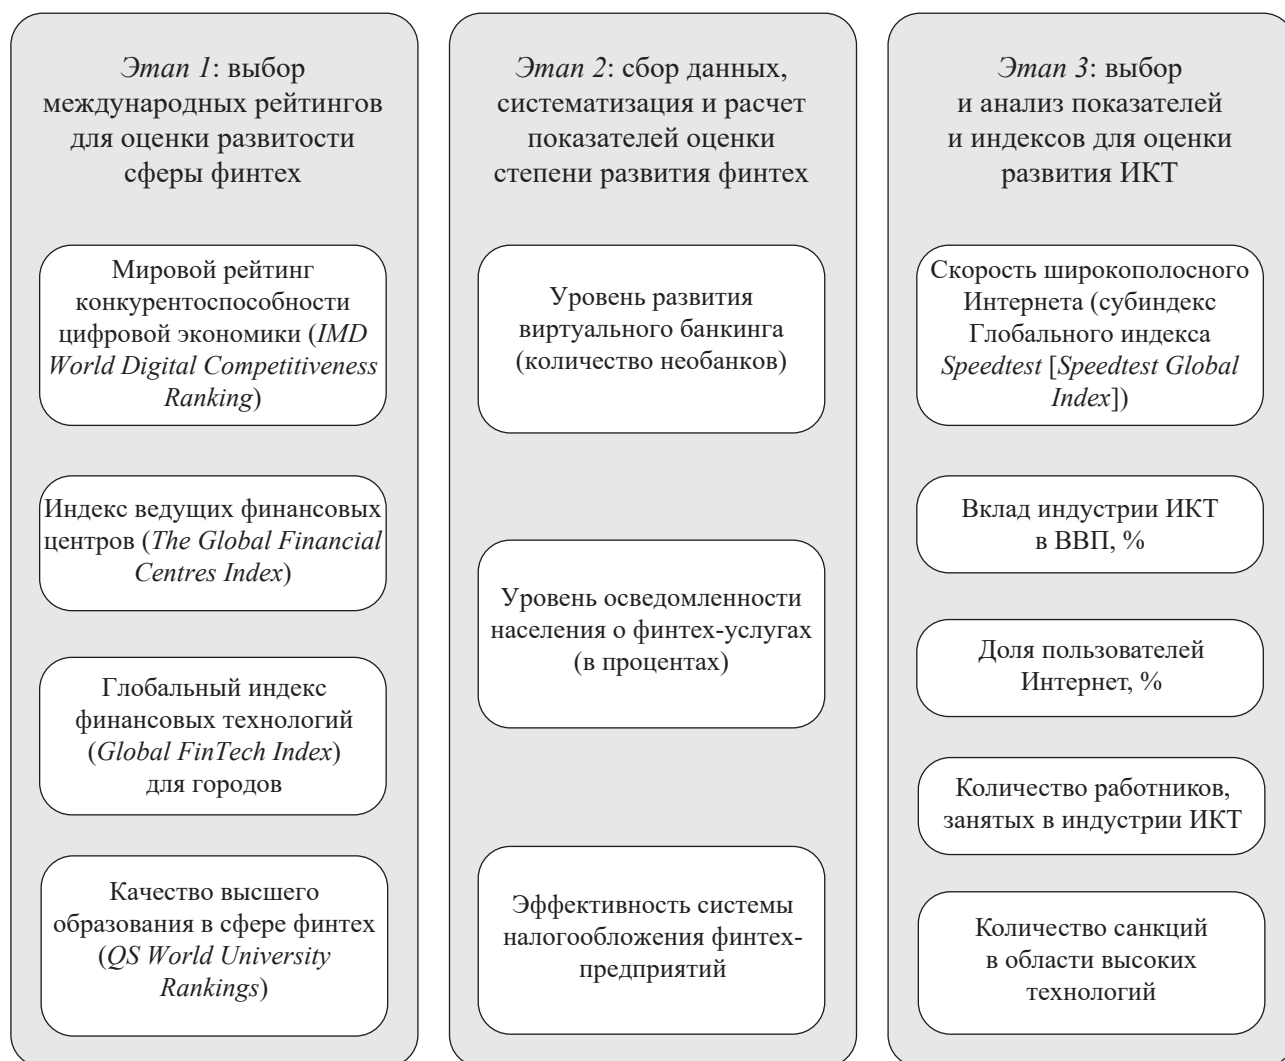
Этап 1: выбор международных рейтингов для оценки развитости сферы финтех

Мировой рейтинг конкурентоспособности цифровой экономики (IMD World Digital Competitiveness Ranking)

Индекс ведущих финансовых центров (The Global Financial Centres Index)

Глобальный индекс финансовых технологий (Global FinTech Index) для городов

Качество высшего образования в сфере финтех (QS World University Rankings)

Этап 2: сбор данных, систематизация и расчет показателей оценки степени развития финтех

Уровень развития виртуального банкинга (количество необанков)

Уровень осведомленности населения о финтех-услугах (в процентах)

Эффективность системы налогообложения финтех-предприятий

Этап 3: выбор и анализ показателей и индексов для оценки развития ИКТ

Скорость широкополосного Интернета (субиндекс Глобального индекса Speedtest [Speedtest Global Index])

Вклад индустрии ИКТ в ВВП, %

Доля пользователей Интернет, %

Количество работников, занятых в индустрии ИКТ

Количество санкций в области высоких технологий